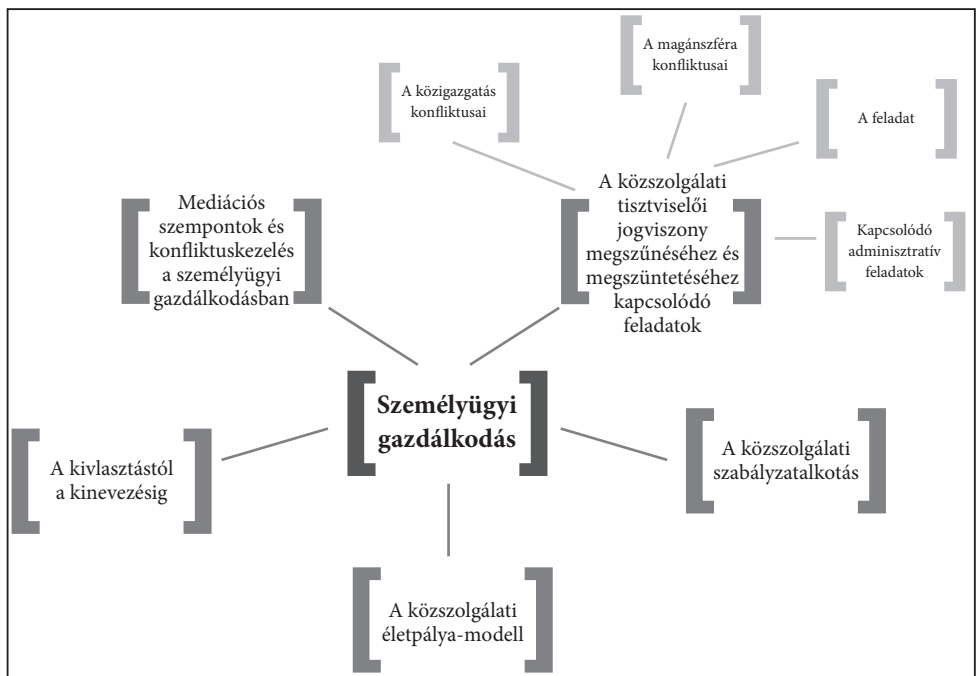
A magánszféra konfliktusai

A közigazgatás konfliktusai

A feladat

Mediációs szempontok és konfliktuskezelés a személyügyi gazdálkodásban

A közszolgálati tisztviselői jogviszony megszűnéséhez és megszüntetéséhez kapcsolódó feladatok

Kapcsolódó adminisztratív feladatok

**Személyügyi gazdálkodás**

A kivlasztástól a kinevezésig

A közszolgálati szabályzatalkotás

A közszolgálati életpálya-modell